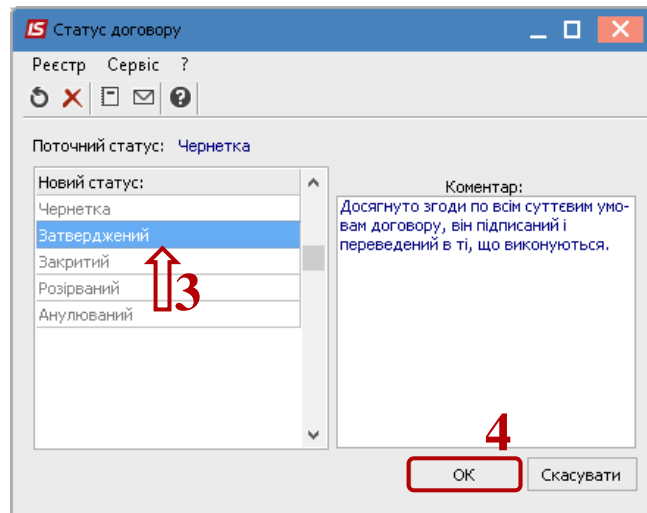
IS Статус договору

Реєстр Сервіс ?

Поточний статус: Чернетка

Новий статус:
Чернетка
Затверджений
Закритий
Розірваний
Анульований

3

Коментар:
Досягнуто згоди по всім суттєвим умовам договору, він підписаний і переведений в ті, що виконуються.

4

ОК

Скасувати